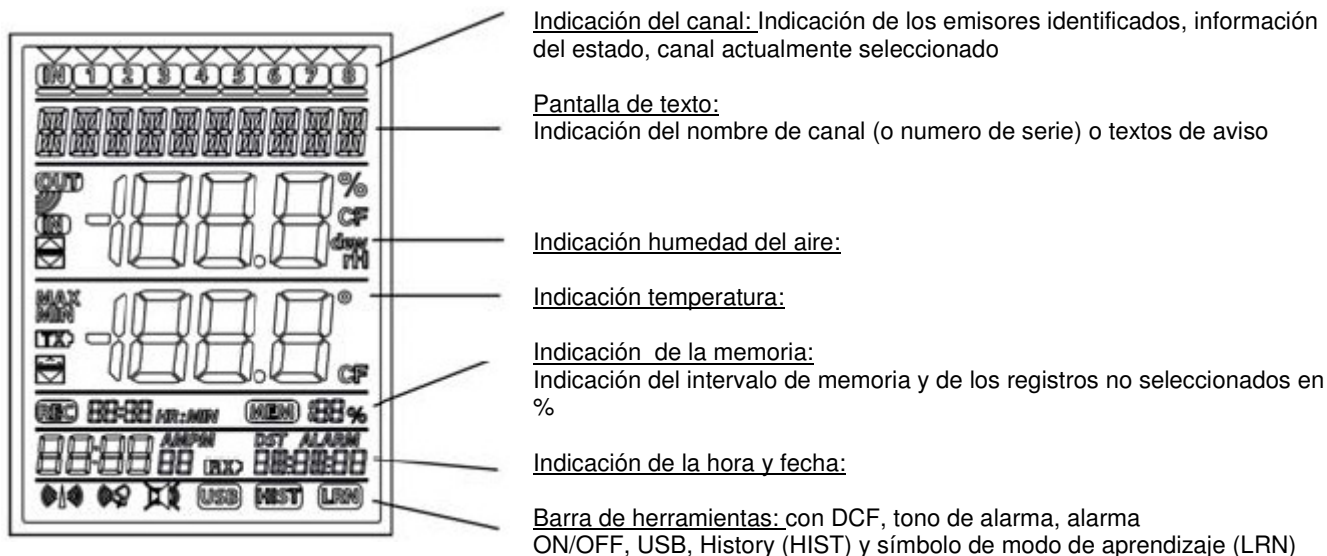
IN 1 2 3 4 5 6 7 8

OUT
IN
%
CF
dew
rH

MAX
MIN
TX
°
CF

REC HR:MIN MEM %

AM/PM DST ALARM
RX

USB HIST LRN

Indicación del canal: Indicación de los emisores identificados, información del estado, canal actualmente seleccionado

Pantalla de texto:
Indicación del nombre de canal (o numero de serie) o textos de aviso

Indicación humedad del aire:

Indicación temperatura:

Indicación de la memoria:
Indicación del intervalo de memoria y de los registros no seleccionados en %

Indicación de la hora y fecha:

Barra de herramientas: con DCF, tono de alarma, alarma ON/OFF, USB, History (HIST) y símbolo de modo de aprendizaje (LRN)